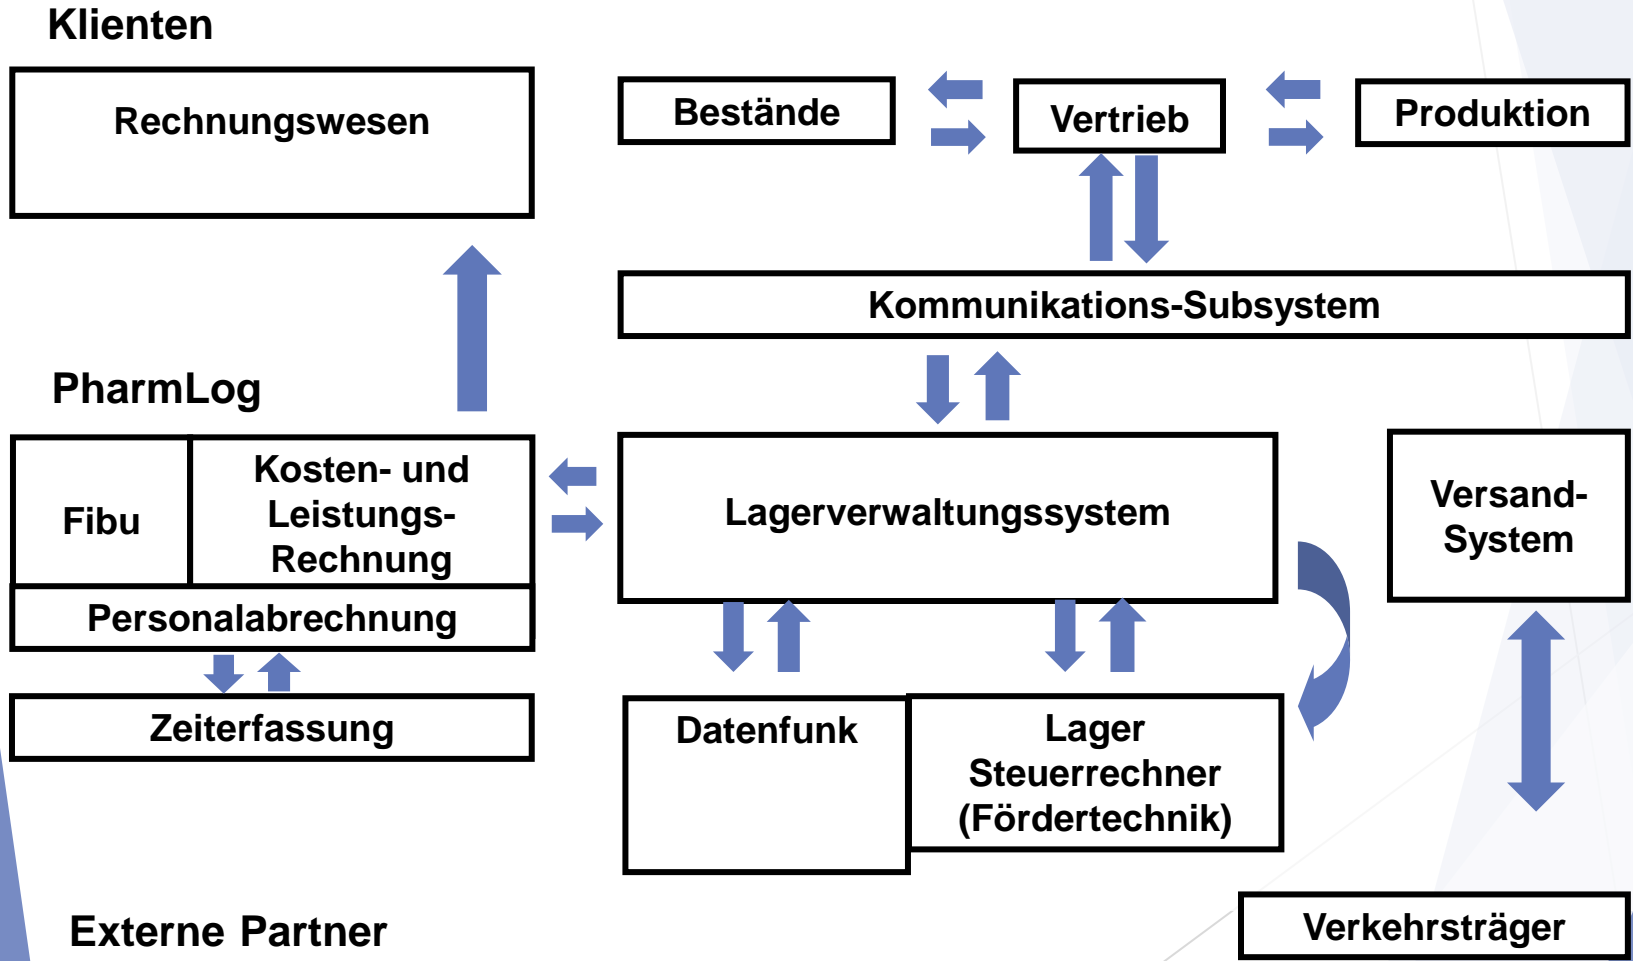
Klienten

Rechnungswesen

Bestände

Vertrieb

Produktion

Kommunikations-Subsystem

PharmLog

Fibu

Kosten- und Leistungs-Rechnung

Personalabrechnung

Zeiterfassung

Lagerverwaltungssystem

Versand-System

Datenfunk

Lager Steuerrechner (Fördertechnik)

Externe Partner

Verkehrsträger